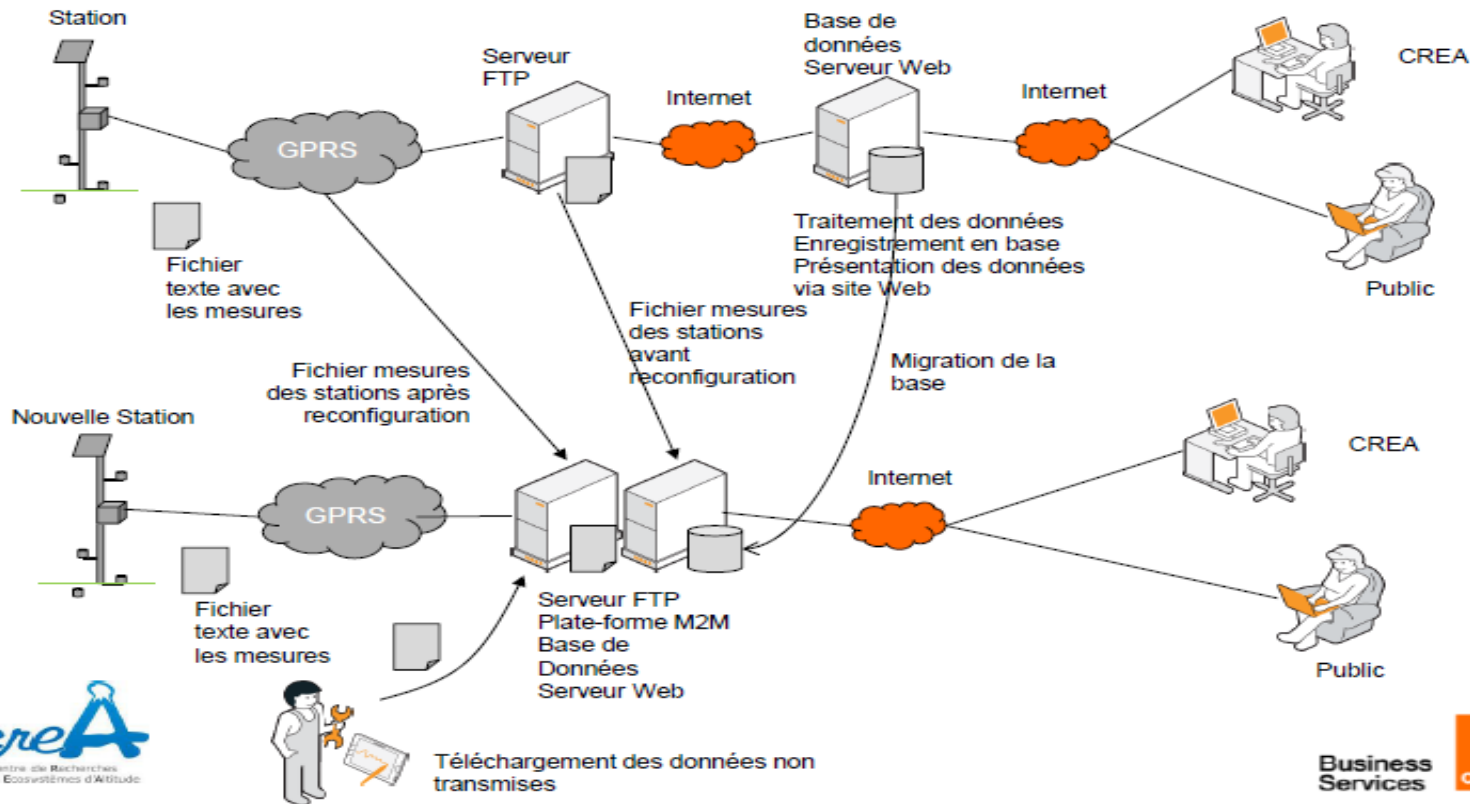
Station

Serveur FTP

Base de données Serveur Web

CREA

GPRS

Internet

Internet

Traitement des données Enregistrement en base Présentation des données via site Web

Public

Fichier texte avec les mesures

Fichier mesures des stations avant reconfiguration

Fichier mesures des stations après reconfiguration

Migration de la base

Nouvelle Station

CREA

Internet

GPRS

Fichier texte avec les mesures

Serveur FTP Plate-forme M2M Base de Données Serveur Web

Public

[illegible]ntre de Recherches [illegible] Ecosystèmes d'Altitude

Téléchargement des données non transmises

Business Services